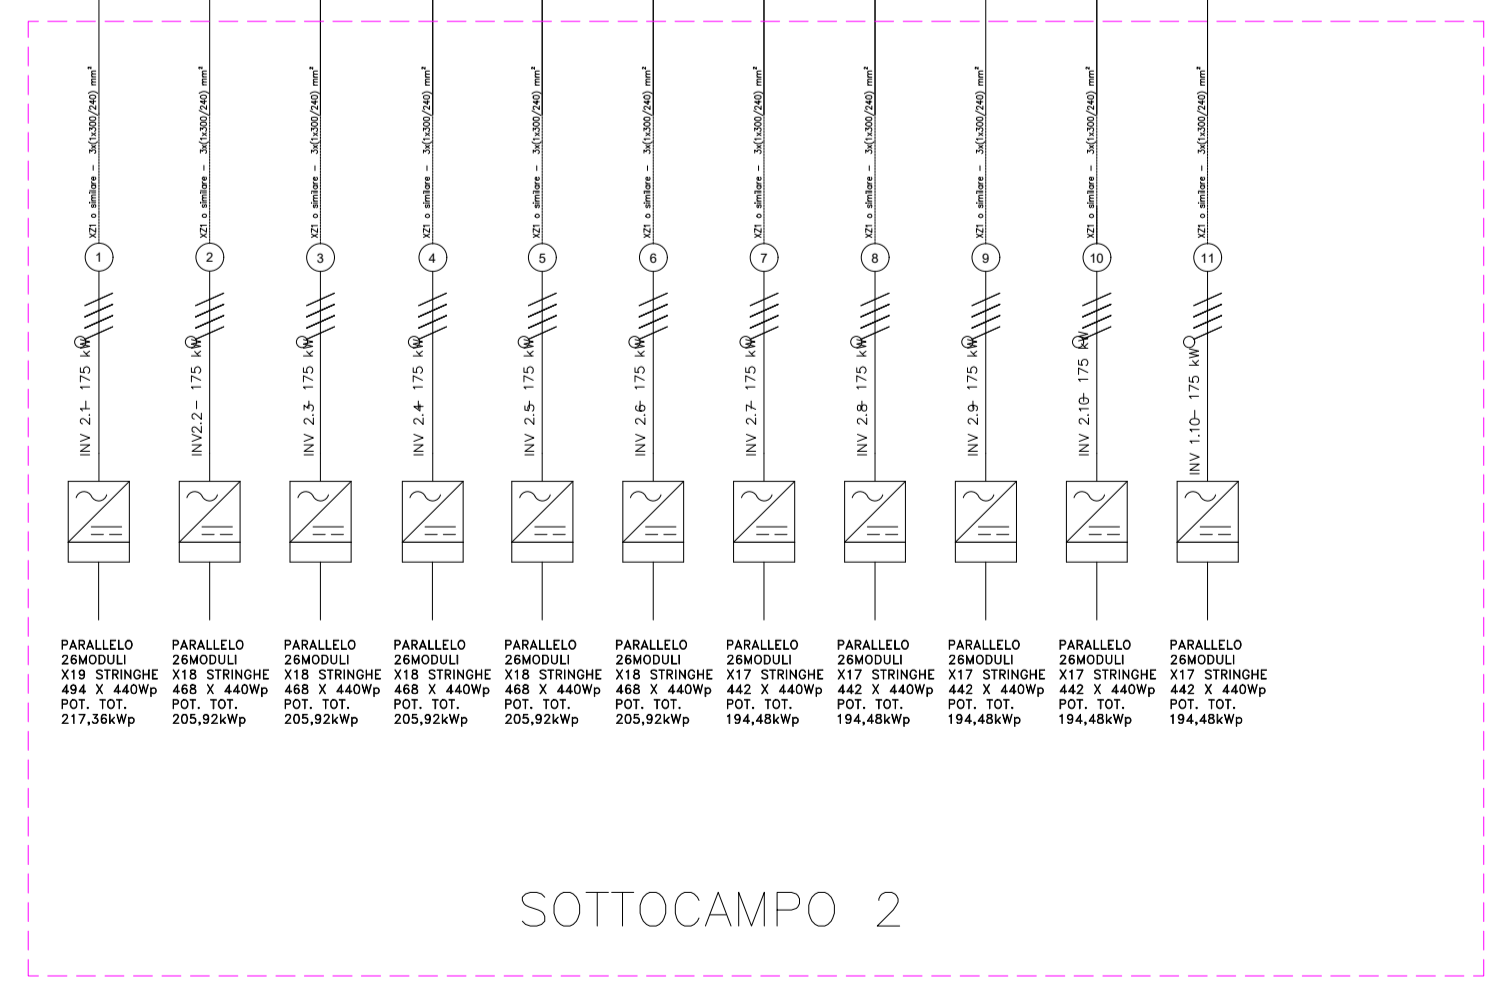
XZ1 o similare – 3x(1x300/240) mm²
1
INV 2.1 – 175 kW

XZ1 o similare – 3x(1x300/240) mm²
2
INV2.2 – 175 kW

XZ1 o similare – 3x(1x300/240) mm²
3
INV 2.3 – 175 kW

XZ1 o similare – 3x(1x300/240) mm²
4
INV 2.4 – 175 kW

XZ1 o similare – 3x(1x300/240) mm²
5
INV 2.5 – 175 kW

XZ1 o similare – 3x(1x300/240) mm²
6
INV 2.6 – 175 kW

XZ1 o similare – 3x(1x300/240) mm²
7
INV 2.7 – 175 kW

XZ1 o similare – 3x(1x300/240) mm²
8
INV 2.8 – 175 kW

XZ1 o similare – 3x(1x300/240) mm²
9
INV 2.9 – 175 kW

XZ1 o similare – 3x(1x300/240) mm²
10
INV 2.10 – 175 kW

XZ1 o similare – 3x(1x300/240) mm²
11
INV 1.10 – 175 kW

PARALLELO 26MODULI X19 STRINGHE 494 X 440Wp POT. TOT. 217,36kWp

PARALLELO 26MODULI X18 STRINGHE 468 X 440Wp POT. TOT. 205,92kWp

PARALLELO 26MODULI X18 STRINGHE 468 X 440Wp POT. TOT. 205,92kWp

PARALLELO 26MODULI X18 STRINGHE 468 X 440Wp POT. TOT. 205,92kWp

PARALLELO 26MODULI X18 STRINGHE 468 X 440Wp POT. TOT. 205,92kWp

PARALLELO 26MODULI X18 STRINGHE 468 X 440Wp POT. TOT. 205,92kWp

PARALLELO 26MODULI X17 STRINGHE 442 X 440Wp POT. TOT. 194,48kWp

PARALLELO 26MODULI X17 STRINGHE 442 X 440Wp POT. TOT. 194,48kWp

PARALLELO 26MODULI X17 STRINGHE 442 X 440Wp POT. TOT. 194,48kWp

PARALLELO 26MODULI X17 STRINGHE 442 X 440Wp POT. TOT. 194,48kWp

PARALLELO 26MODULI X17 STRINGHE 442 X 440Wp POT. TOT. 194,48kWp

SOTTOCAMPO 2